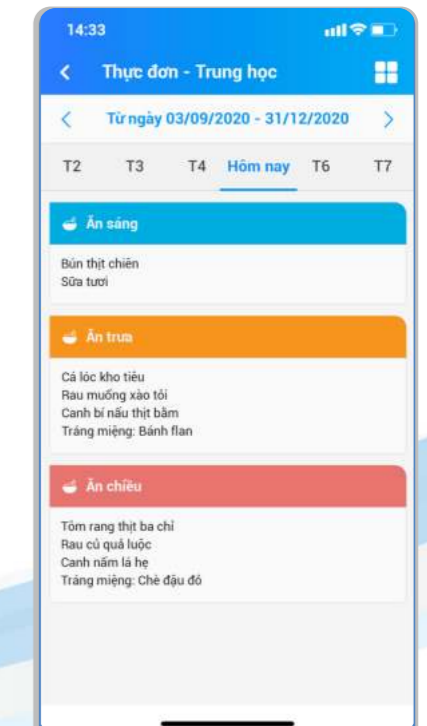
14:33

Thực đơn - Trung học

Từ ngày 03/09/2020 - 31/12/2020

T2 T3 T4 Hôm nay T6 T7

Ăn sáng

Bún thịt chiên
Sữa tươi

Ăn trưa

Cá lóc kho tiêu
Rau muống xào tỏi
Canh bí nấu thịt bằm
Tráng miệng: Bánh flan

Ăn chiều

Tôm rang thịt ba chỉ
Rau củ quả luộc
Canh nấm lá hẹ
Tráng miệng: Chè đậu đỏ